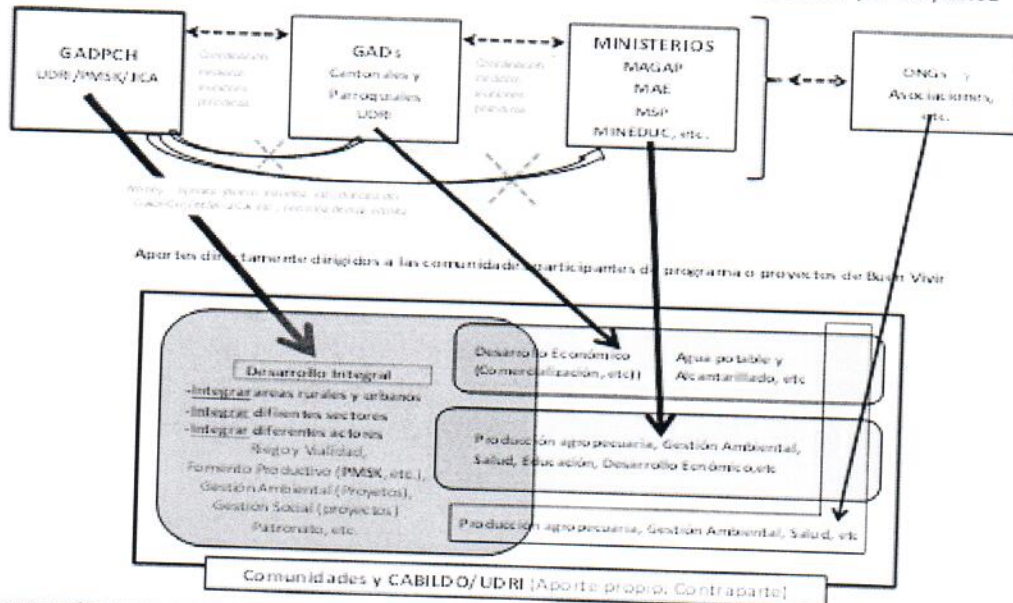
GADPCH
UDR/PMSK/JICA

Coordinación
mediante
reuniones
periódicas

GADs
Cantonales y
Parroquiales
UDR

Coordinación
mediante
reuniones
periódicas

MINISTERIOS
MAGAP
MAE
MSP
MINEDUC, etc.

ONGs y
Asociaciones,
etc.

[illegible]

Aportes directamente dirigidos a las comunidades participantes de programa o proyectos de Buen Vivir

Desarrollo Integral
-Integrar áreas rurales y urbanos
-Integrar diferentes sectores
-Integrar diferentes actores
Riego y Vialidad,
Fomento Productivo (PMSK, etc.),
Gestión Ambiental (Proyectos),
Gestión Social (proyectos)
Patronato, etc.

Desarrollo Económico
(Comercialización, etc.)
Agua potable y
Alcantarillado, etc

Producción agropecuaria, Gestión Ambiental,
Salud, Educación, Desarrollo Económico,etc

Producción agropecuaria, Gestión Ambiental, Salud, etc

Comunidades y CABILDO/ UDRI [Aporte propio, Contraparte]